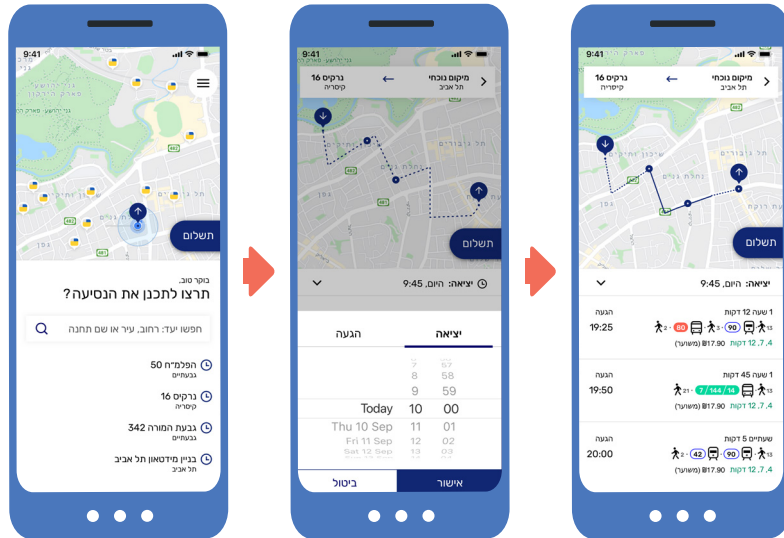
9:41

תשלום

בוקר טוב,
תרצו לתכנן את הנסיעה?

חפשו יעד: רחוב, עיר או שם תחנה

הפלמ"ח 50
גבעתיים

נרקיס 16
קיסריה

גבעת המורה 342
גבעתיים

בניין מידטאון תל אביב
תל אביב

9:41

מיקום נוכחי
תל אביב

נרקיס 16
קיסריה

תשלום

יציאה: היום, 9:45

יציאה

הגעה

| | | |
|---|---|---|
| | 7 | 57 |
| | 8 | 58 |
| | 9 | 59 |
| Today | 10 | 00 |
| Thu 10 Sep | 11 | 01 |
| Fri 11 Sep | 12 | 02 |
| Sat 12 Sep | 13 | 03 |

אישור

ביטול

9:41

מיקום נוכחי
תל אביב

נרקיס 16
קיסריה

תשלום

יציאה: היום, 9:45

1 שעה 12 דקות
הגעה
19:25
15 3 90 50 2
12 דקות 4,7,2
₪17.90 (משוער)

1 שעה 45 דקות
הגעה
19:50
15 7 / 144 / 14 21
12 דקות 4,7,2
₪17.90 (משוער)

שעתיים 5 דקות
הגעה
20:00
15 90 42 2
12 דקות 4,7,2
₪17.90 (משוער)